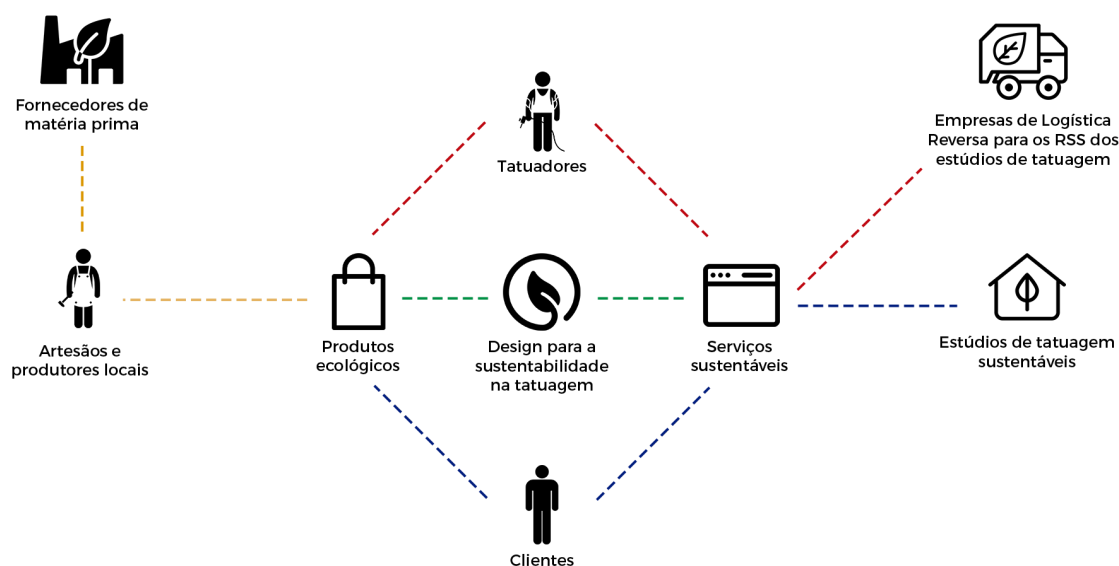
Fornecedores de matéria prima

Tatuadores

Empresas de Logística Reversa para os RSS dos estúdios de tatuagem

Artesãos e produtores locais

Produtos ecológicos

Design para a sustentabilidade na tatuagem

Serviços sustentáveis

Estúdios de tatuagem sustentáveis

Clientes